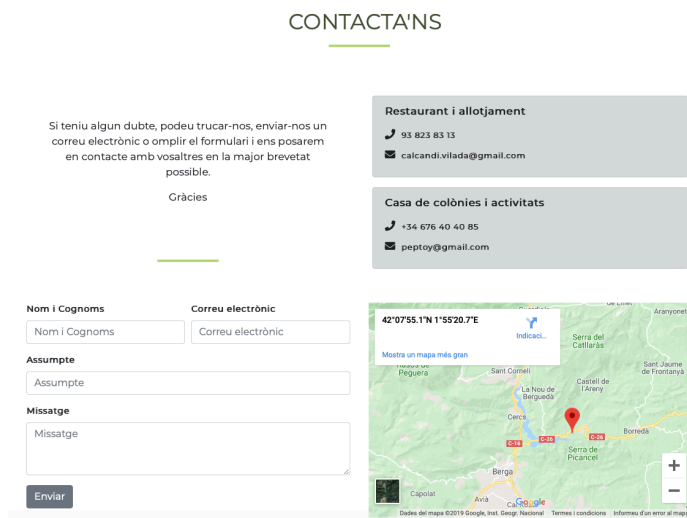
CONTACTA'NS

Si teniu algun dubte, podeu trucar-nos, enviar-nos un correu electrònic o omplir el formulari i ens posarem en contacte amb vosaltres en la major brevetat possible.

Gràcies

Restaurant i allotjament

93 823 83 13

calcandi.vilada@gmail.com

Casa de colònies i activitats

+34 676 40 40 85

peptoy@gmail.com

Nom i Cognoms
Nom i Cognoms

Correu electrònic
Correu electrònic

Assumpte
Assumpte

Missatge
Missatge

Enviar

42°07'55.1"N 1°55'20.7"E

Indicaci...

Mostra un mapa més gran

Aranyonet

Serra del Catllaràs

Sant Corneli

La Nou de Berguedà

Castell de l'Areny

Sant Jaume de Frontanyà

Cercs

C-16

C-26

C-26

Borredà

Serra de Picancel

Berga

Capolat

Avià

Google

Dades del mapa ©2019 Google, Inst. Geogr. Nacional   Termes i condicions   Informeu d'un error al mapa